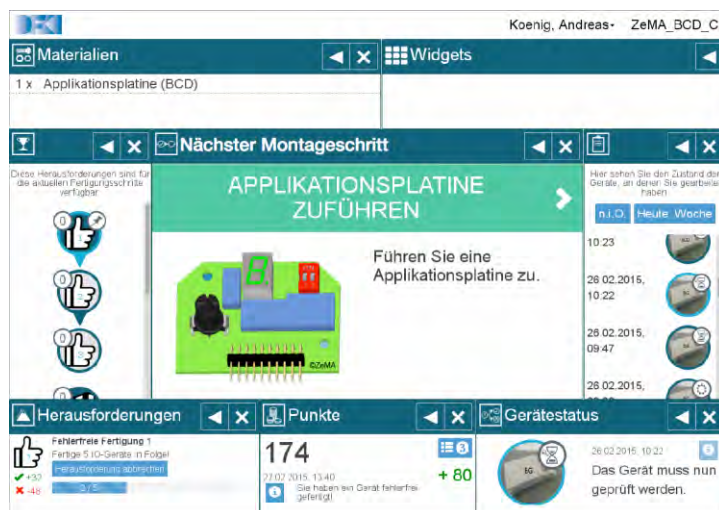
Koenig, Andreas ▾ ZeMA_BCD_C

Materialien

1 x Applikationsplatine (BCD)

Widgets

Diese Herausforderungen sind für die aktuellen Fertigungsschritte verfügbar:

0
0
0

Nächster Montageschritt

APPLIKATIONSPLATINE ZUFÜHREN

Führen Sie eine Applikationsplatine zu.

©ZeMA

Hier sehen Sie den Zustand der Geräte, an denen Sie gearbeitet haben

n.i.O. Heute Woche

10:23

28.02.2015, 10:22

28.02.2015, 09:47

28.02.2015,

Herausforderungen

Fehlerfreie Fertigung 1
Fertige 5 IO-Geräte in Folge!
Herausforderung abbrechen
✔ +30
✖ -48
3 / 5

Punkte

174
3
27.02.2015, 13:40
Sie haben ein Gerät fehlerfrei gefertigt!
+ 80

Gerätestatus

28.02.2015, 10:22
Das Gerät muss nun geprüft werden.